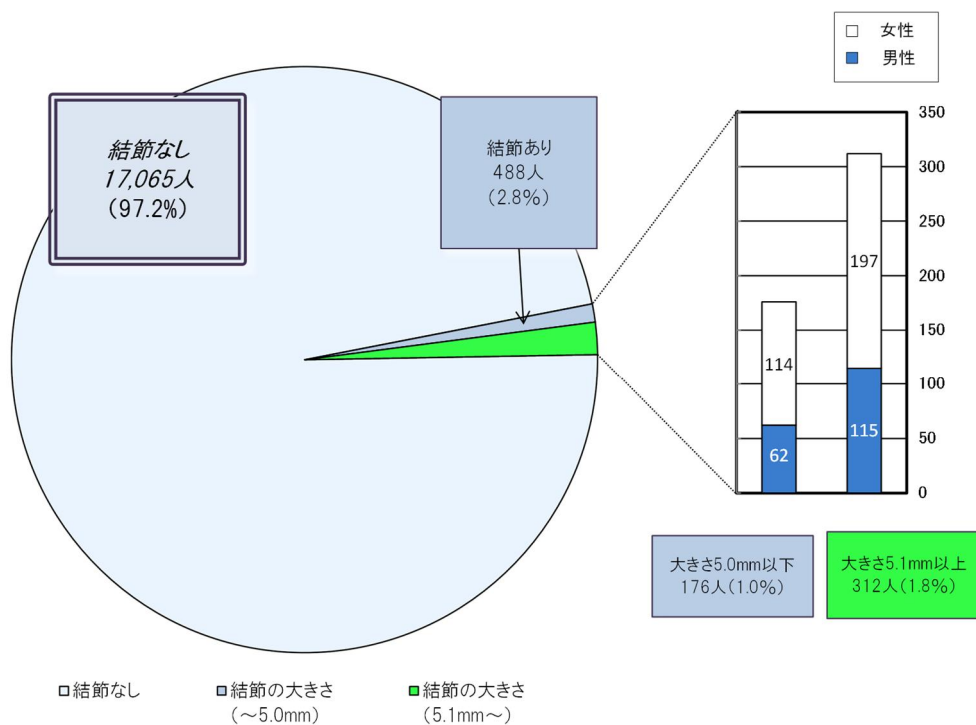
□ 女性
■ 男性

結節なし
17,065人
(97.2%)

結節あり
488人
(2.8%)

350
300
250
200
150
100
50
0

197
115
114
62

大きさ5.0mm以下
176人(1.0%)

大きさ5.1mm以上
312人(1.8%)

□結節なし ■結節の大きさ(~5.0mm) ■結節の大きさ(5.1mm~)